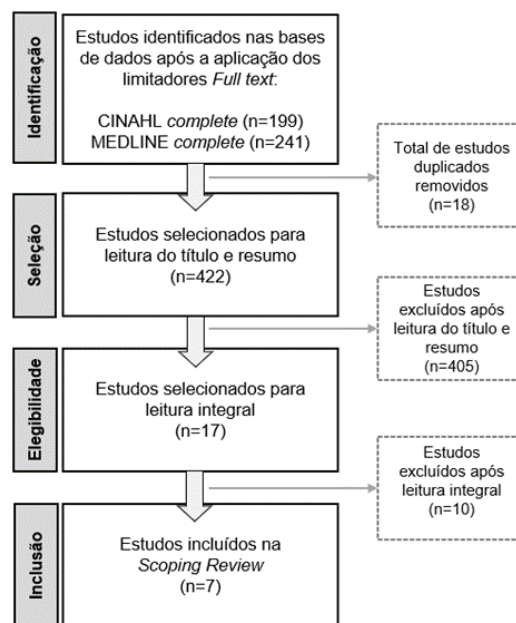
Identificação

Estudos identificados nas bases de dados após a aplicação dos limitadores *Full text*:

CINAHL *complete* (n=199)
MEDLINE *complete* (n=241)

Total de estudos duplicados removidos (n=18)

Seleção

Estudos selecionados para leitura do título e resumo (n=422)

Estudos excluídos após leitura do título e resumo (n=405)

Elegibilidade

Estudos selecionados para leitura integral (n=17)

Estudos excluídos após leitura integral (n=10)

Inclusão

Estudos incluídos na *Scoping Review* (n=7)